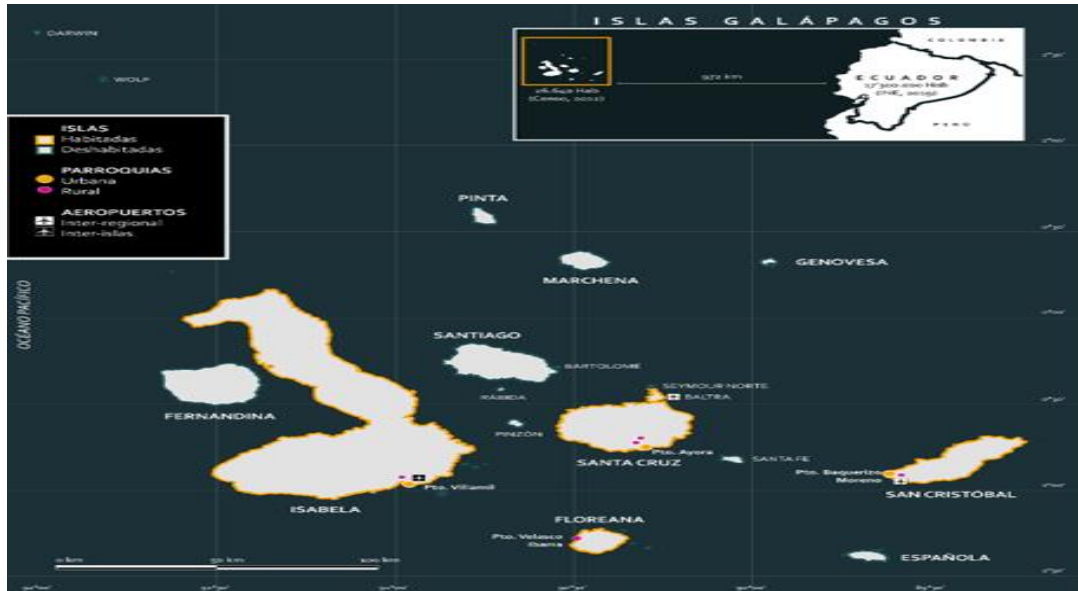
ISLAS GALÁPAGOS

DARWIN

WOLF

COLOMBIA

972 km

ECUADOR
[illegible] Hab
(INE, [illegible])

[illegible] Hab
(Censo, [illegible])

PERÚ

ISLAS
Habitadas
Deshabitadas

PARROQUIAS
Urbana
Rural

AEROPUERTOS
Inter-regional
Inter-islas

PINTA

GENOVESA

MARCHENA

OCEANO PACÍFICO

SANTIAGO

BARTOLOMÉ

SEYMOUR NORTE

RÁBIDA

BALTRA

FERNANDINA

PINZÓN

Pto. Ayora

SANTA FE

SANTA CRUZ

Pto. Baquerizo Moreno

Pto. Villamil

SAN CRISTÓBAL

ISABELA

FLOREANA

Pto. Velasco Ibarra

ESPAÑOLA

0 km

50 km

100 km